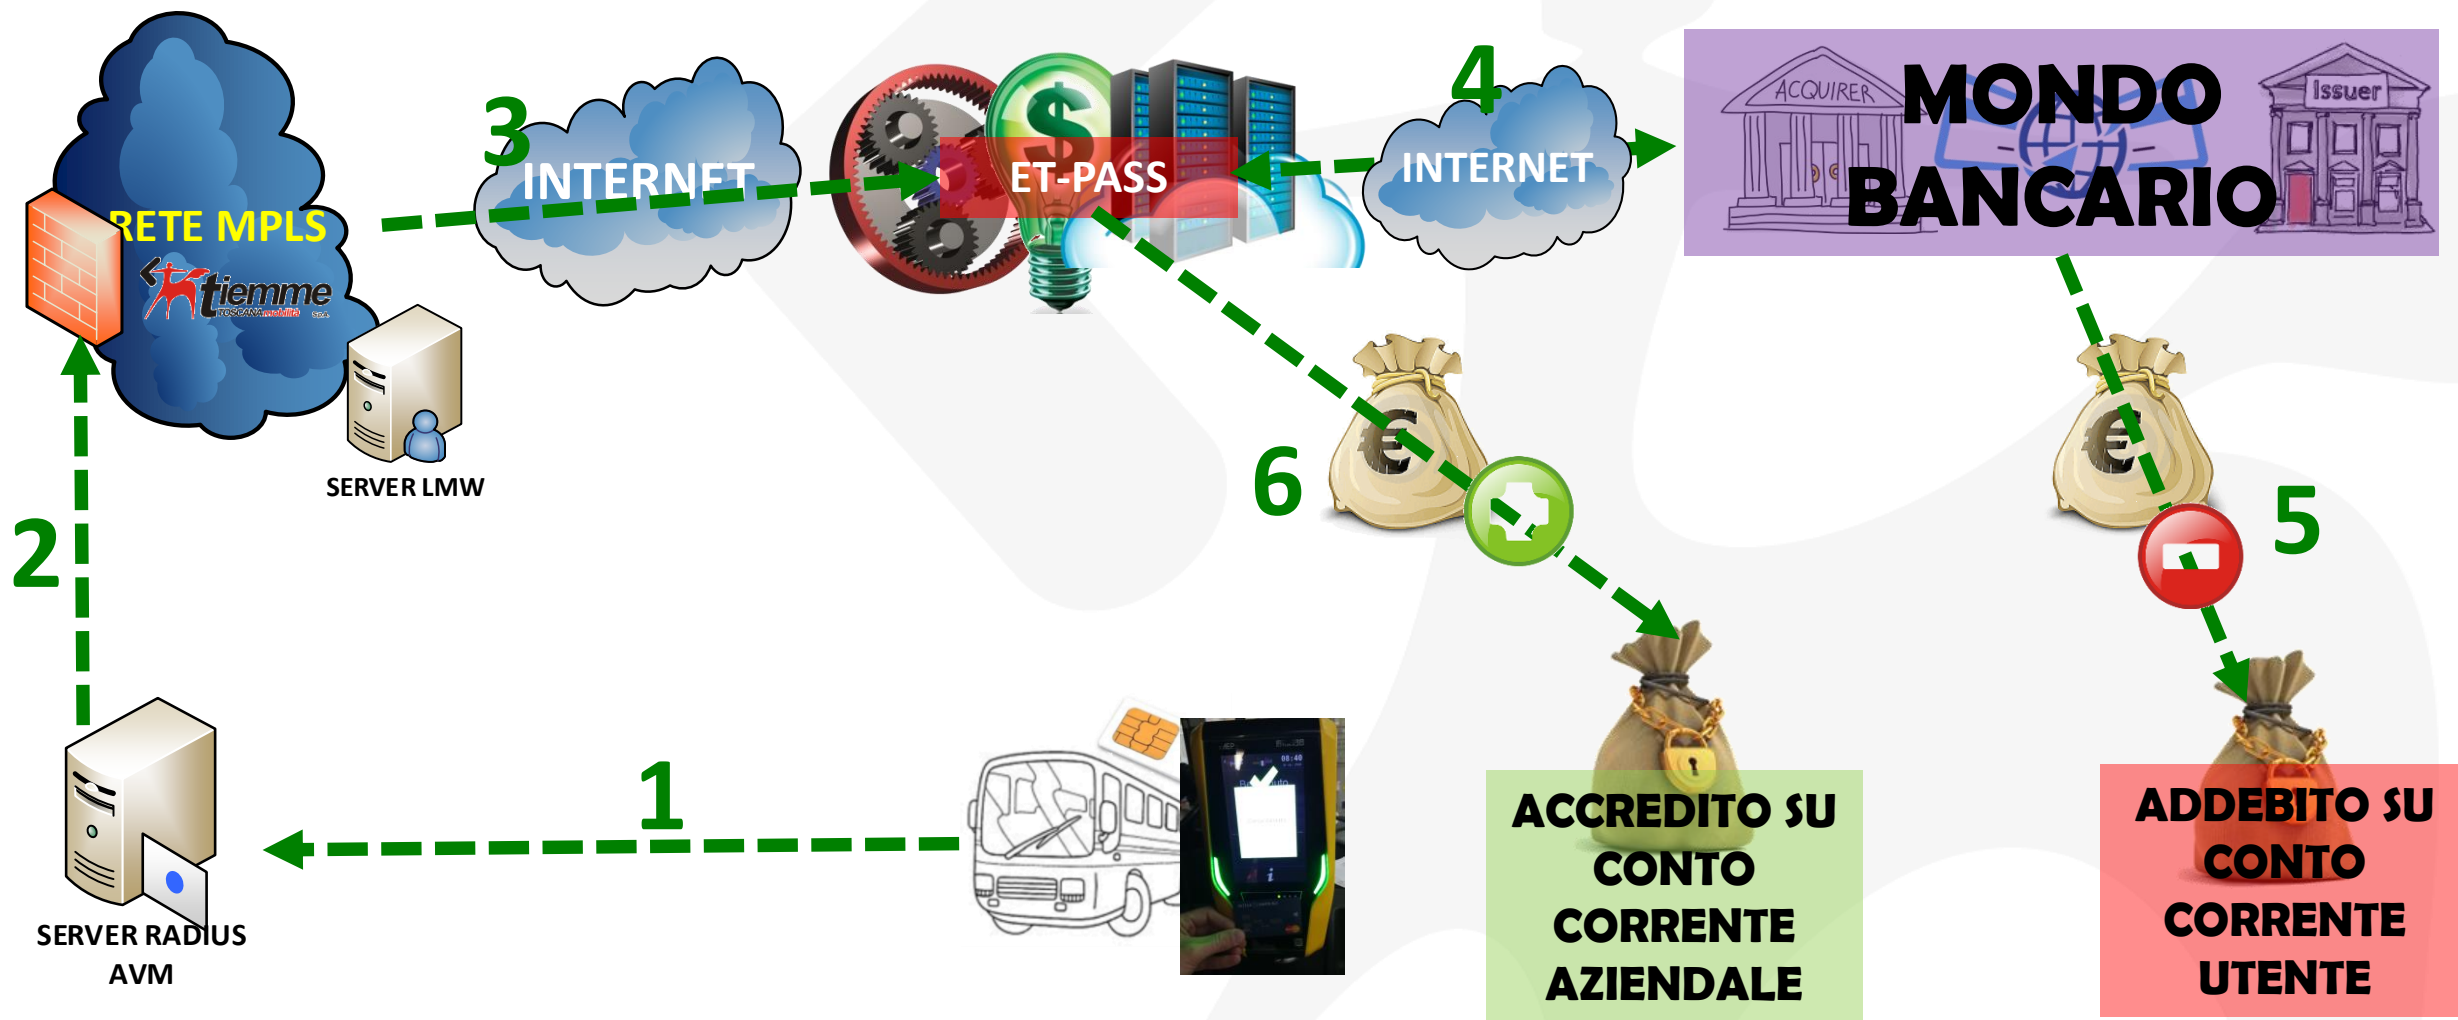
RETE MPLS

tiemme TOSCANA mobilità S.p.A.

SERVER LMW

3

INTERNET

ET-PASS

4

INTERNET

ACQUIRER

MONDO BANCARIO

Issuer

2

6

5

SERVER RADIUS AVM

1

ACCREDITO SU CONTO CORRENTE AZIENDALE

ADDEBITO SU CONTO CORRENTE UTENTE